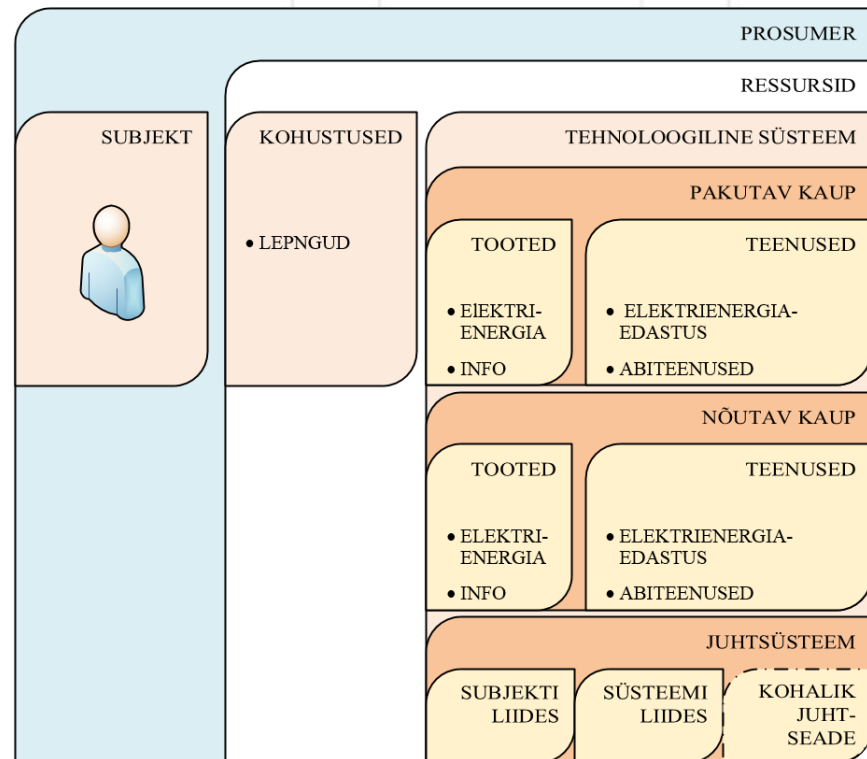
PROSUMER

RESSURSID

SUBJEKT

KOHUSTUSED

• LEPNGUD

TEHNOLOOGILINE SÜSTEEM

PAKUTAV KAUP

TOOTED

• ElEKTRI-ENERGIA

• INFO

TEENUSED

• ELEKTRIENERGIA-EDASTUS

• ABITEENUSED

NÕUTAV KAUP

TOOTED

• ELEKTRI-ENERGIA

• INFO

TEENUSED

• ELEKTRIENERGIA-EDASTUS

• ABITEENUSED

JUHTSÜSTEEM

SUBJEKTI LIIDES

SÜSTEEMI LIIDES

KOHALIK JUHT-SEADE